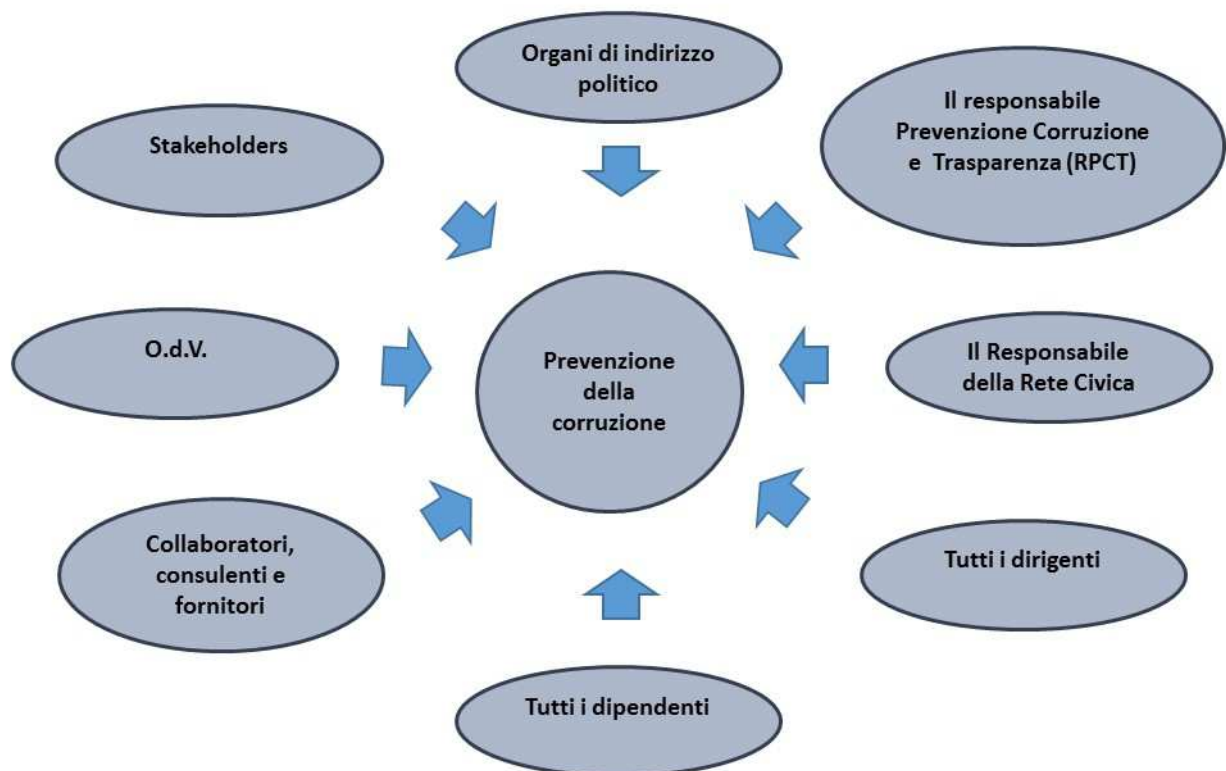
Organi di indirizzo politico

Il responsabile Prevenzione Corruzione e Trasparenza (RPCT)

Stakeholders

O.d.V.

Prevenzione della corruzione

Il Responsabile della Rete Civica

Collaboratori, consulenti e fornitori

Tutti i dirigenti

Tutti i dipendenti